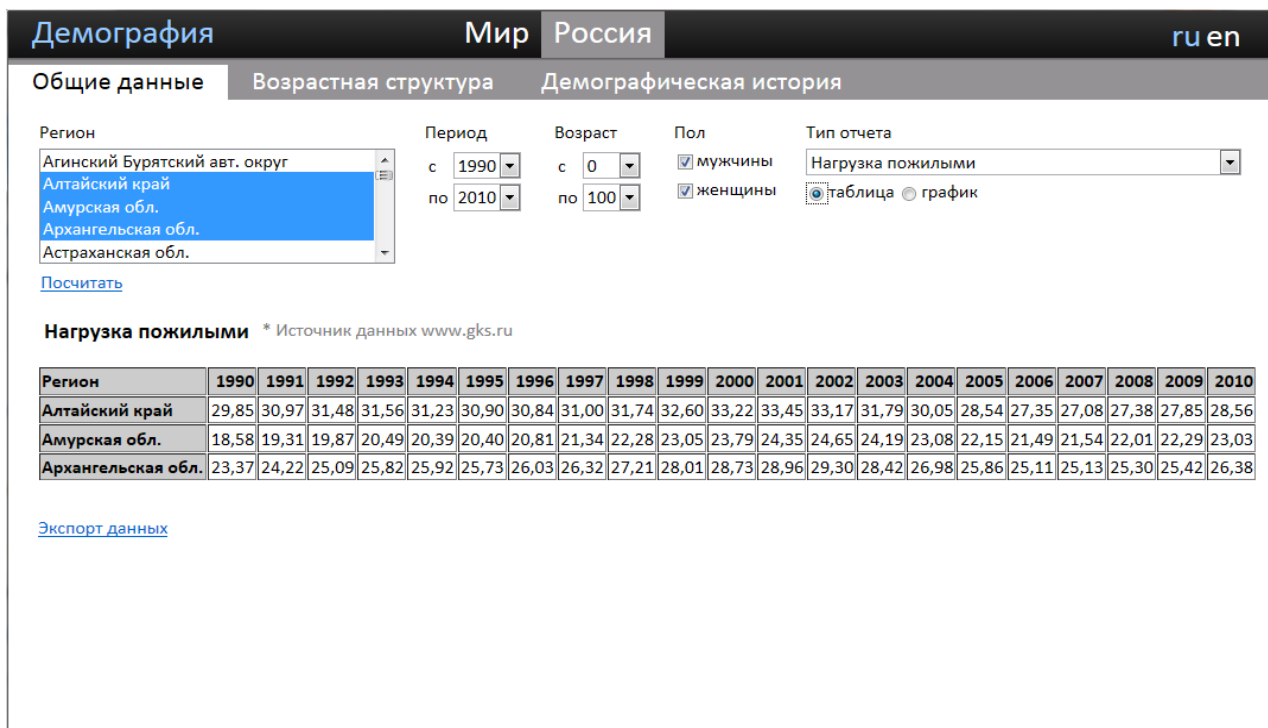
Демография

Мир Россия

ru en

Общие данные Возрастная структура Демографическая история

Регион

Агинский Бурятский авт. округ
Алтайский край
Амурская обл.
Архангельская обл.
Астраханская обл.

Посчитать

Период

с 1990

по 2010

Возраст

с 0

по 100

Пол

мужчины

женщины

Тип отчета

Нагрузка пожилыми

таблица график

Нагрузка пожилыми * Источник данных www.gks.ru

| Регион | 1990 | 1991 | 1992 | 1993 | 1994 | 1995 | 1996 | 1997 | 1998 | 1999 | 2000 | 2001 | 2002 | 2003 | 2004 | 2005 | 2006 | 2007 | 2008 | 2009 | 2010 |
|---|---|---|---|---|---|---|---|---|---|---|---|---|---|---|---|---|---|---|---|---|---|
| Алтайский край | 29,85 | 30,97 | 31,48 | 31,56 | 31,23 | 30,90 | 30,84 | 31,00 | 31,74 | 32,60 | 33,22 | 33,45 | 33,17 | 31,79 | 30,05 | 28,54 | 27,35 | 27,08 | 27,38 | 27,85 | 28,56 |
| Амурская обл. | 18,58 | 19,31 | 19,87 | 20,49 | 20,39 | 20,40 | 20,81 | 21,34 | 22,28 | 23,05 | 23,79 | 24,35 | 24,65 | 24,19 | 23,08 | 22,15 | 21,49 | 21,54 | 22,01 | 22,29 | 23,03 |
| Архангельская обл. | 23,37 | 24,22 | 25,09 | 25,82 | 25,92 | 25,73 | 26,03 | 26,32 | 27,21 | 28,01 | 28,73 | 28,96 | 29,30 | 28,42 | 26,98 | 25,86 | 25,11 | 25,13 | 25,30 | 25,42 | 26,38 |

Экспорт данных